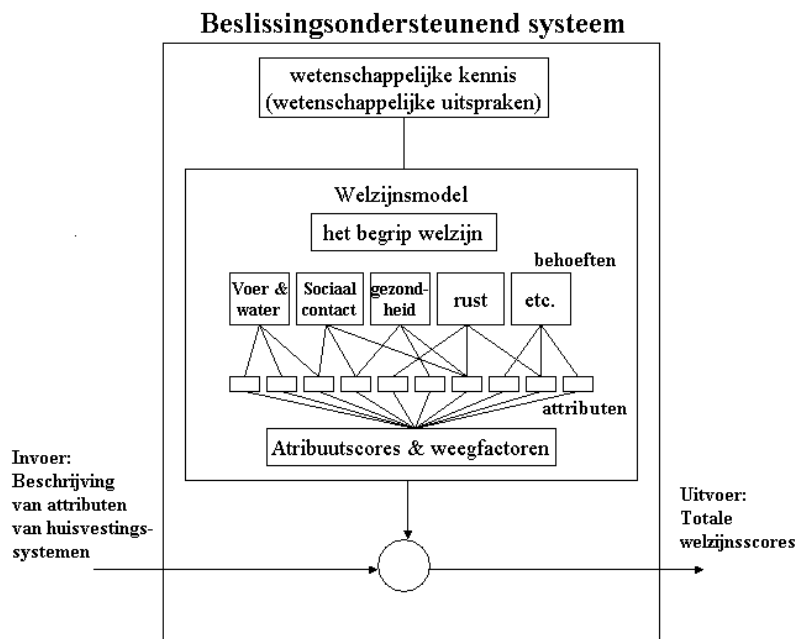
Beslissingsondersteunend systeem

wetenschappelijke kennis (wetenschappelijke uitspraken)

Welzijnsmodel

het begrip welzijn

behoeften

Voer & water

Sociaal contact

gezondheid

rust

etc.

attributen

Atribuutscores & weegfactoren

Invoer: Beschrijving van attributen van huisvestingssystemen

Uitvoer: Totale welzijnsscores